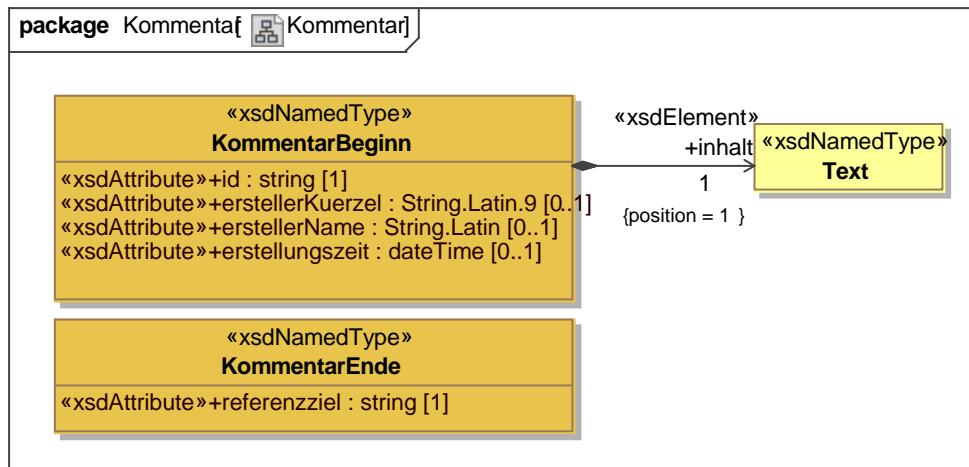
package Kommentar[ Kommentar]

«xsdNamedType»
KommentarBeginn
«xsdAttribute»+id : string [1]
«xsdAttribute»+erstellerKuerzel : String.Latin.9 [0..1]
«xsdAttribute»+erstellerName : String.Latin [0..1]
«xsdAttribute»+erstellungszeit : dateTime [0..1]

«xsdElement»
+inhalt
1
{position = 1 }

«xsdNamedType»
Text

«xsdNamedType»
KommentarEnde
«xsdAttribute»+referenzziel : string [1]